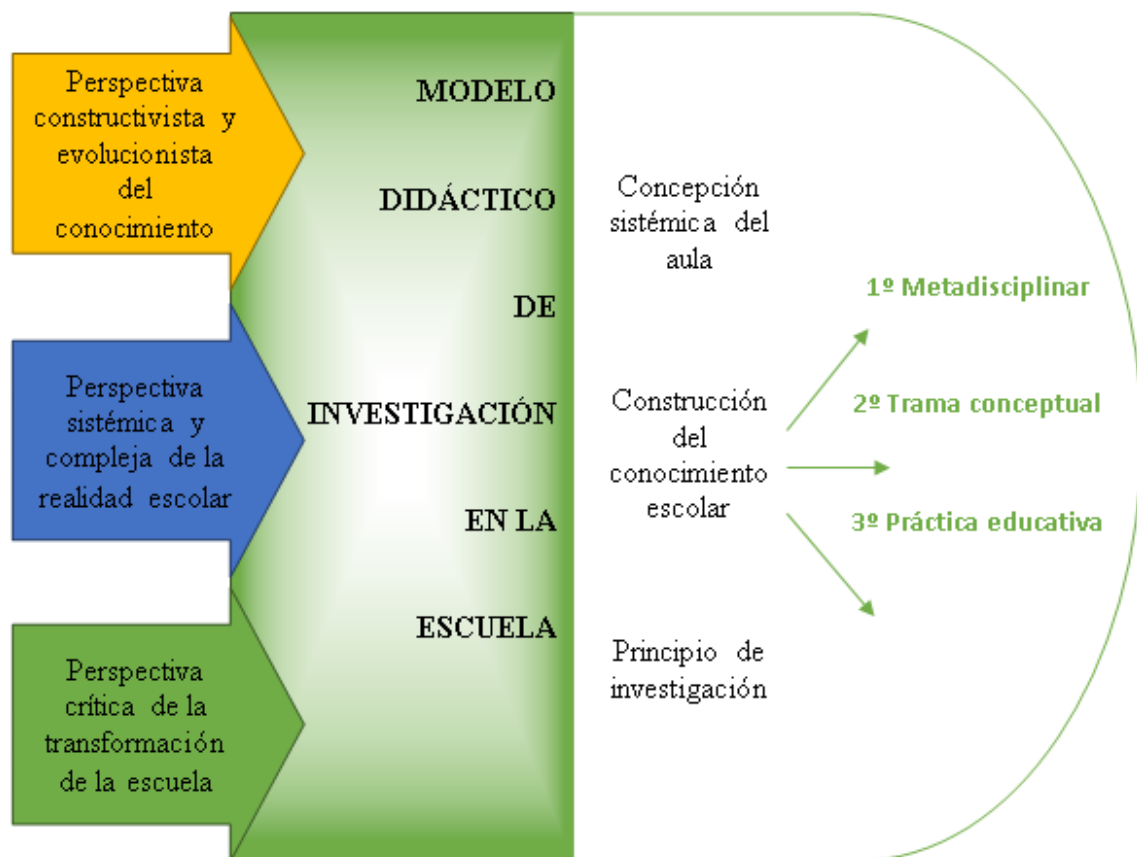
Perspectiva constructivista y evolucionista del conocimiento

Perspectiva sistémica y compleja de la realidad escolar

Perspectiva crítica de la transformación de la escuela

MODELO DIDÁCTICO DE INVESTIGACIÓN EN LA ESCUELA

Concepción sistémica del aula

Construcción del conocimiento escolar

Principio de investigación

1º Metadisciplinar

2º Trama conceptual

3º Práctica educativa